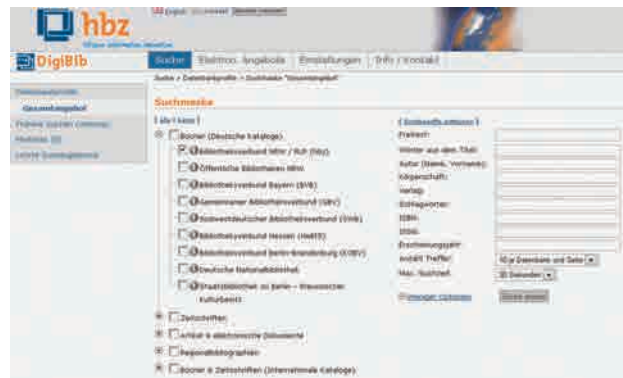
hbz

DigiBib

Bücher | Elektron. Angebote | Einstellungen | Info / Kontakt

Suche > Datenbankprofile > Suchmaske "Gesamtangebot"

Gesamtangebot

Suchmaske

[ alle / keine ]

Bücher (Deutsche Kataloge)

Bibliotheksverbund NRW / RLP (hbz)

Öffentliche Bibliotheken NRW

Bibliotheksverbund Bayern (BVB)

Gemeinsamer Bibliotheksverbund (GBV)

Südwestdeutscher Bibliotheksverbund (SWB)

Bibliotheksverbund Hessen (HeBIS)

Bibliotheksverbund Berlin-Brandenburg (KOBV)

Deutsche Nationalbibliothek

Staatsbibliothek zu Berlin - Preussischer Kulturbesitz

Zeitschriften

Artikel & elektronische Dokumente

Regionalbibliographien

Bücher & Zeitschriften (Internationale Kataloge)

[ Suchergebnisse ]

Freitext:

Wörter aus dem Titel:

Autor (Name, Vorname):

Körperschaft:

Verlag:

Schlagwörter:

ISBN:

ISSN:

Erscheinungsjahr:

Anzahl Treffer:

Max. Suchzeit:

Suche starten